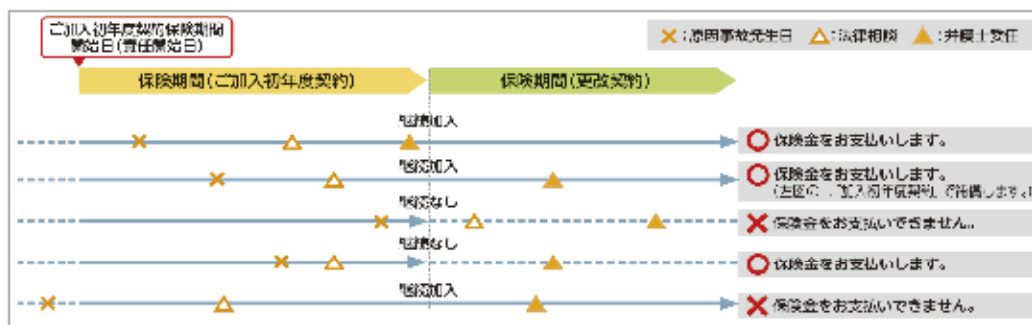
ご加入初年度契約保険期間開始日(責任開始日)

×:原因事故発生日 △:法律相談 ▲:弁護士委任

保険期間(ご加入初年度契約)

保険期間(更改契約)

継続加入

○保険金をお支払いします。

継続加入

○保険金をお支払いします。
(上図の、ご加入初年度契約で補償します。)

継続なし

×保険金をお支払いできません。

継続なし

○保険金をお支払いします。

継続加入

×保険金をお支払いできません。